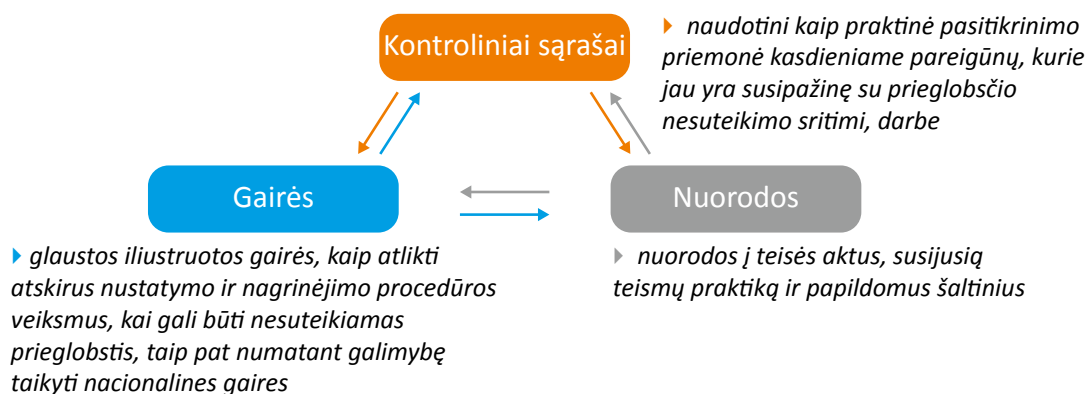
Kontroliniai sąrašai

naudotini kaip praktinė pasitikrinimo priemonė kasdieniame pareigūnų, kurie jau yra susipažinę su prieglobsčio nesuteikimo sritimi, darbe

Gairės

Nuorodos

glaustos iliustruotos gairės, kaip atlikti atskirus nustatymo ir nagrinėjimo procedūros veiksmus, kai gali būti nesuteikiamas prieglobstis, taip pat numatant galimybę taikyti nacionalines gaires

nuorodos į teisės aktus, susijusią teismų praktiką ir papildomus šaltinius